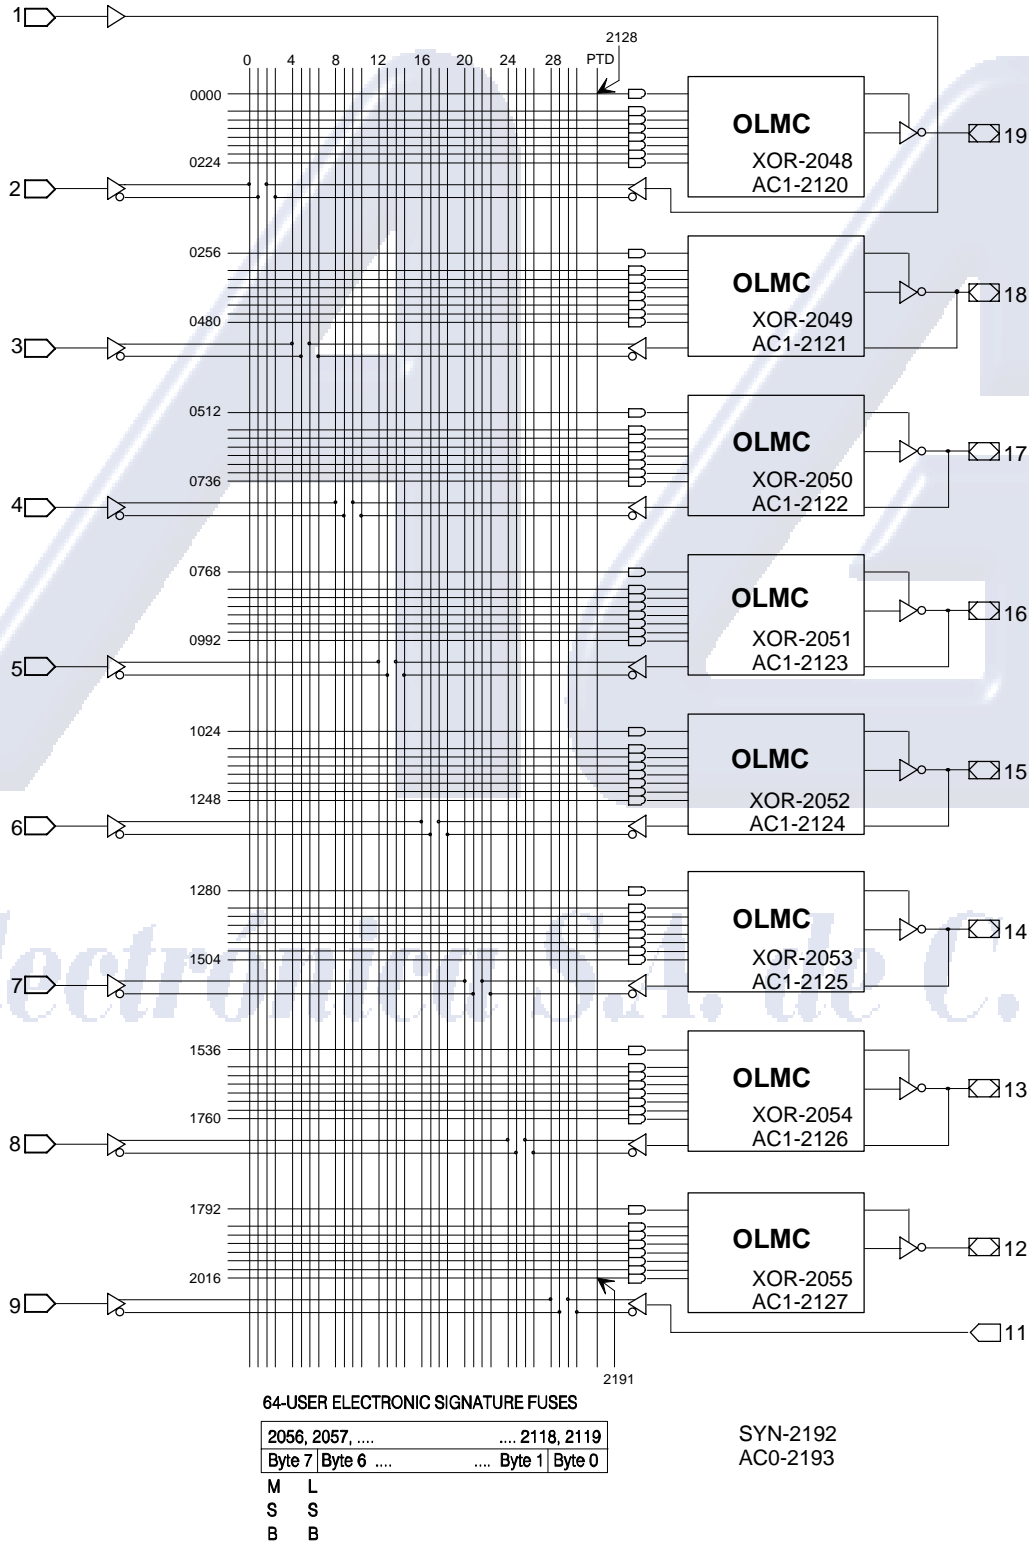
1

0 4 8 12 16 20 24 28 PTD

2128

0000

0224

OLMC

XOR-2048
AC1-2120

19

2

0256

0480

OLMC

XOR-2049
AC1-2121

18

3

0512

0736

OLMC

XOR-2050
AC1-2122

17

4

0768

0992

OLMC

XOR-2051
AC1-2123

16

5

1024

1248

OLMC

XOR-2052
AC1-2124

15

6

1280

1504

OLMC

XOR-2053
AC1-2125

14

7

1536

1760

OLMC

XOR-2054
AC1-2126

13

8

1792

2016

OLMC

XOR-2055
AC1-2127

12

9

11

2191

64-USER ELECTRONIC SIGNATURE FUSES

| 2056, 2057, .... | | .... 2118, 2119 | |
|---|---|---|---|
| Byte 7 | Byte 6 .... | .... Byte 1 | Byte 0 |

M L
S S
B B

SYN-2192
AC0-2193